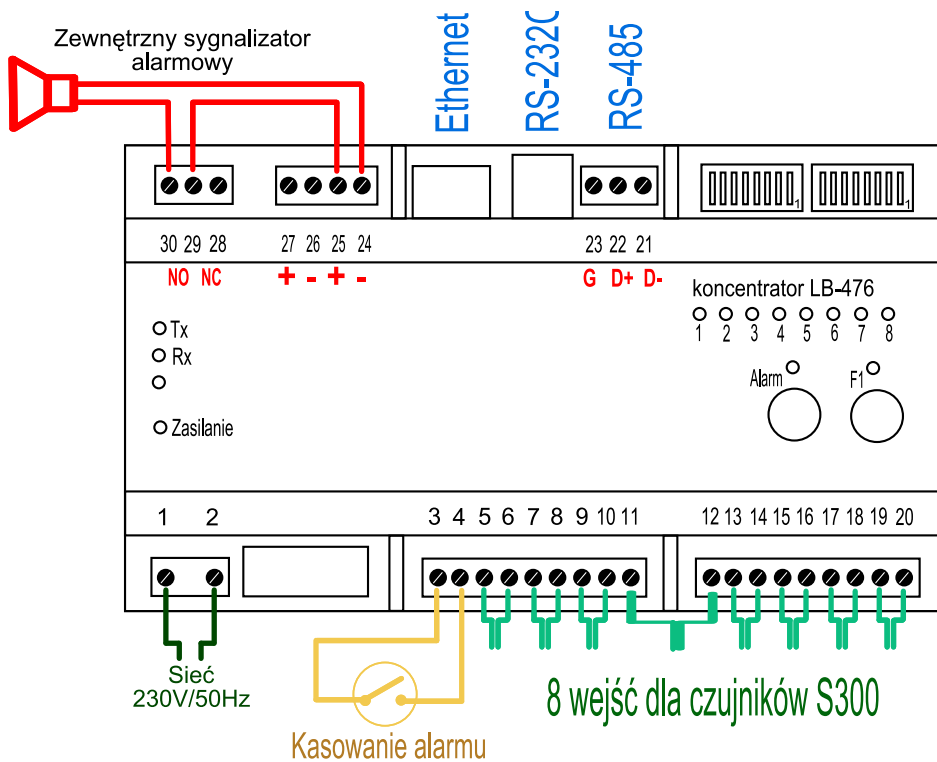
Zewnętrzny sygnalizator alarmowy

Ethernet

RS-232C

RS-485

30 29 28

27 26 25 24

23 22 21

NO NC

+ - + -

G D+ D-

koncentrator LB-476

1 2 3 4 5 6 7 8

Tx

Rx

Zasilanie

Alarm

F1

1 2

3 4 5 6 7 8 9 10 11

12 13 14 15 16 17 18 19 20

Sieć
230V/50Hz

Kasowanie alarmu

8 wejść dla czujników S300